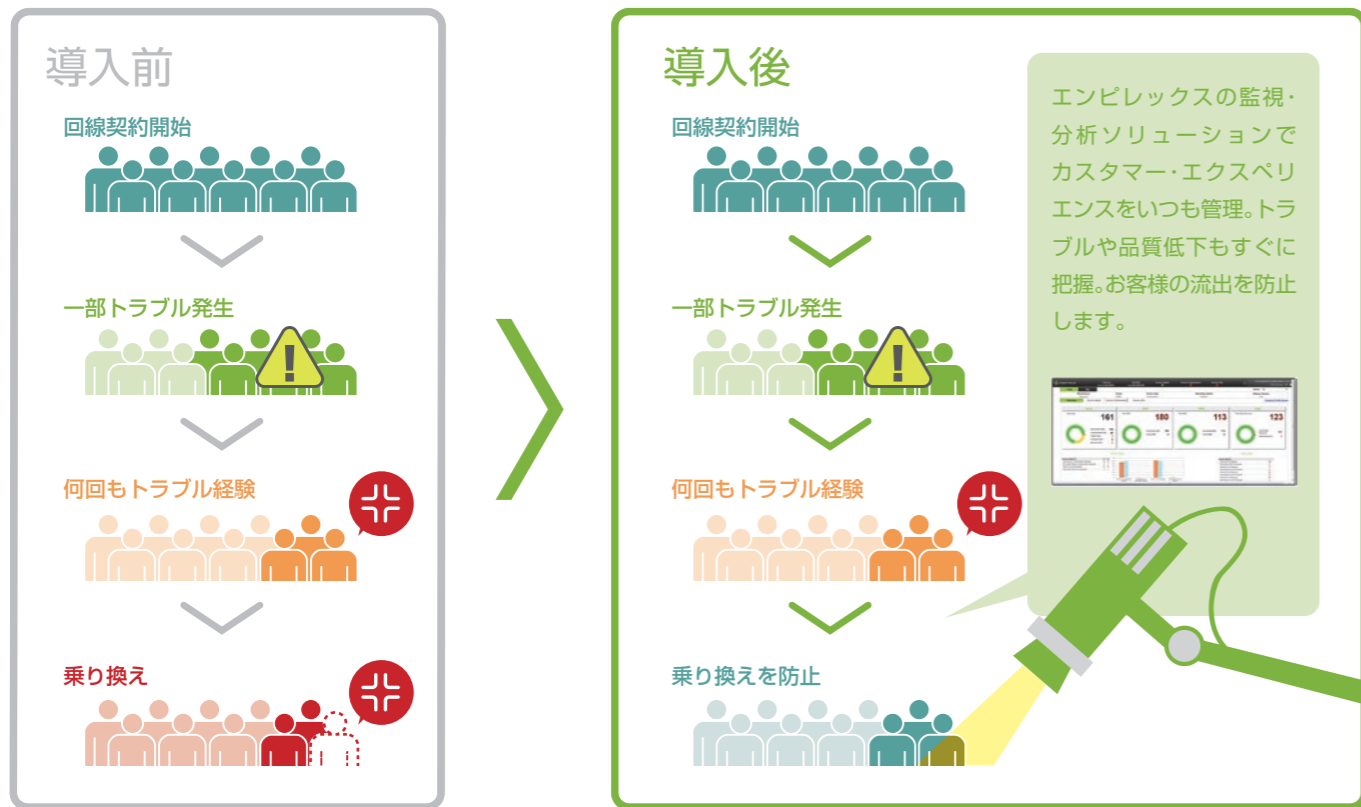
導入前

回線契約開始

一部トラブル発生

何回もトラブル経験

乗り換え

導入後

回線契約開始

一部トラブル発生

何回もトラブル経験

乗り換えを防止

エンピレックスの監視・分析ソリューションでカスタマー・エクスペリエンスをいつも管理。トラブルや品質低下もすぐに把握。お客様の流出を防止します。

161

180

113

123